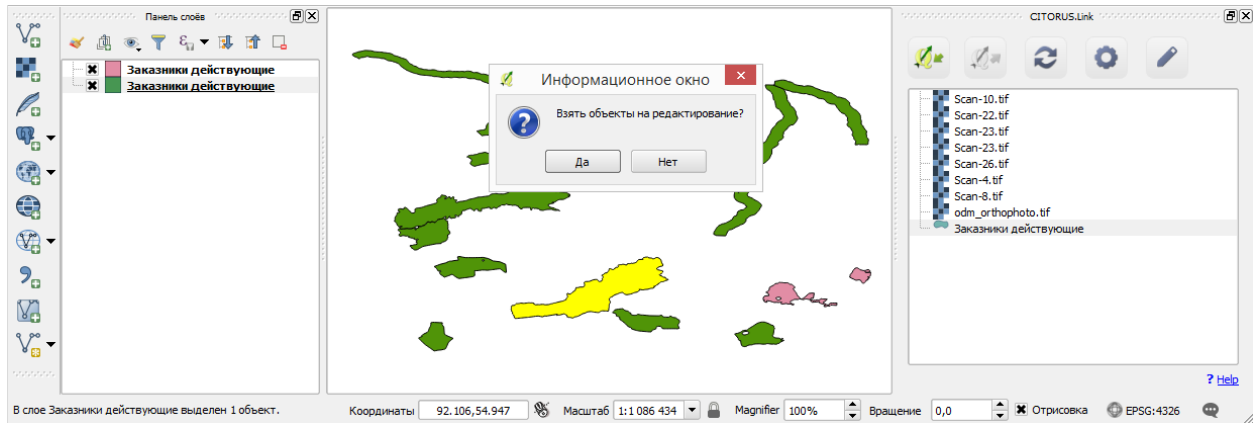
Панель слоёв

Заказники действующие
Заказники действующие

Информационное окно

Взять объекты на редактирование?

Да
Нет

CITORUS.Link

Scan-10.tif
Scan-22.tif
Scan-23.tif
Scan-23.tif
Scan-26.tif
Scan-4.tif
Scan-8.tif
odm_orthophoto.tif
Заказники действующие

? Help

В слое Заказники действующие выделен 1 объект.
Координаты 92.106,54.947
Масштаб 1:1 086 434
Magnifier 100%
Вращение 0,0
Отрисовка
EPSG:4326